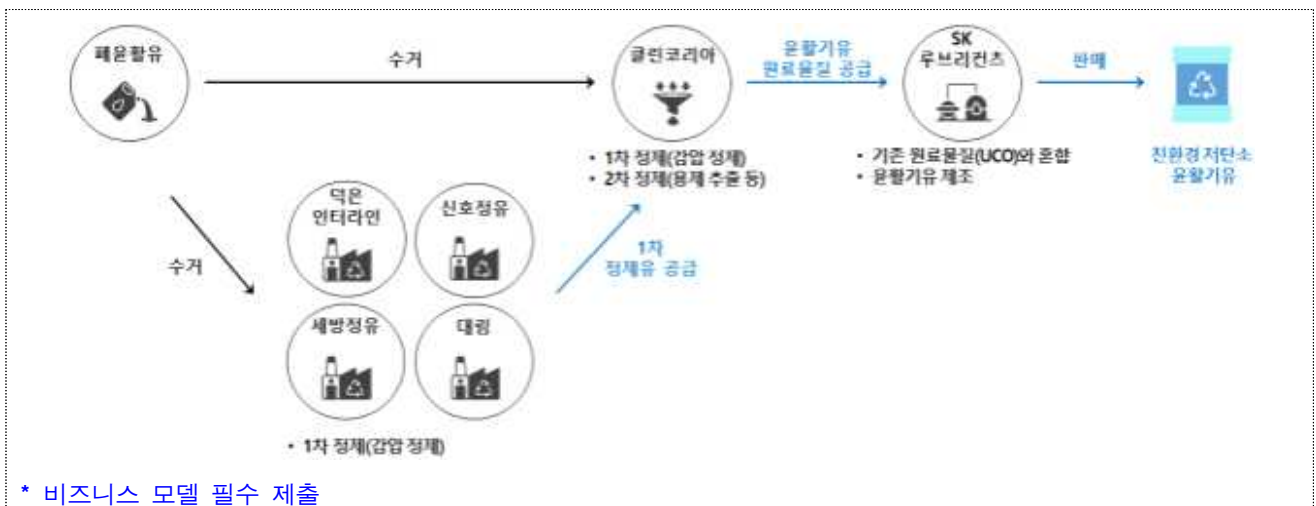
폐윤활유

수거

클린코리아

• 1차 정제(감압 정제)
• 2차 정제(용제 추출 등)

윤활기유 원료물질 공급

SK 루브리컨츠

• 기존 원료물질(UCO)와 혼합
• 윤활기유 제조

판매

친환경 저탄소 윤활기유

수거

덕은 인터라인

신호정유

세방정유

대림

• 1차 정제(감압 정제)

1차 정제유 공급

* 비즈니스 모델 필수 제출